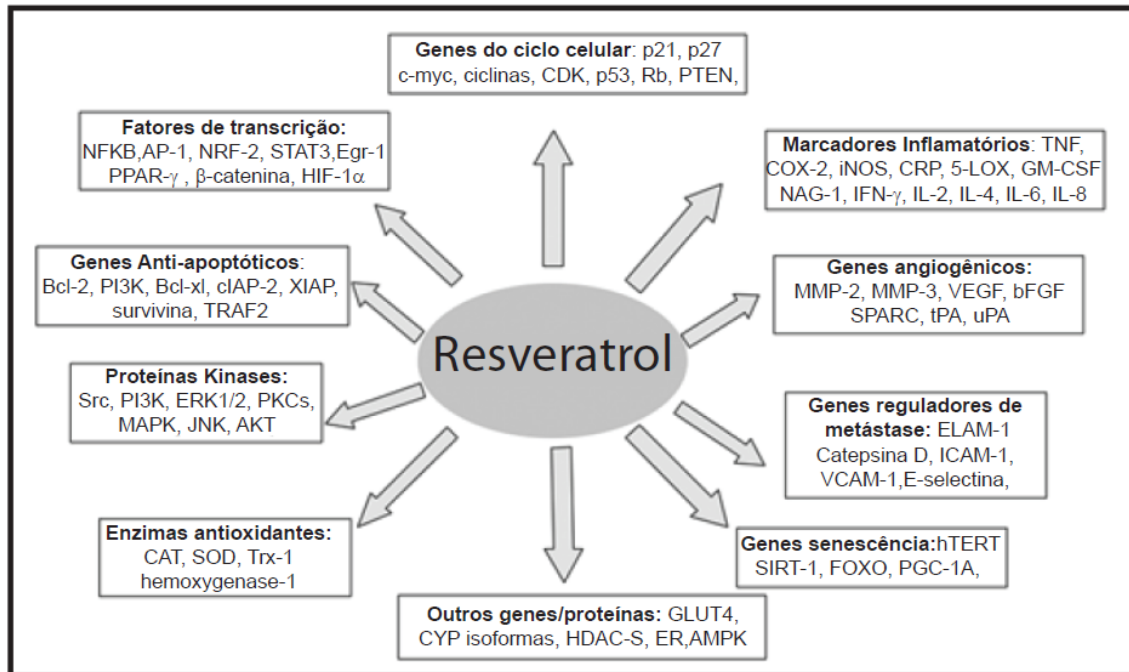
Genes do ciclo celular: p21, p27 c-myc, ciclinas, CDK, p53, Rb, PTEN,

Fatores de transcrição: NFKB,AP-1, NRF-2, STAT3,Egr-1 PPAR-$\gamma$ , $\beta$-catenina, HIF-1$\alpha$

Marcadores Inflamatórios: TNF, COX-2, iNOS, CRP, 5-LOX, GM-CSF NAG-1, IFN-$\gamma$, IL-2, IL-4, IL-6, IL-8

Genes Anti-apoptóticos: Bcl-2, PI3K, Bcl-xl, cIAP-2, XIAP, survivina, TRAF2

Genes angiogênicos: MMP-2, MMP-3, VEGF, bFGF SPARC, tPA, uPA

Resveratrol

Proteínas Kinases: Src, PI3K, ERK1/2, PKCs, MAPK, JNK, AKT

Genes reguladores de metástase: ELAM-1 Catepsina D, ICAM-1, VCAM-1,E-selectina,

Enzimas antioxidantes: CAT, SOD, Trx-1 hemoxygenase-1

Genes senescência:hTERT SIRT-1, FOXO, PGC-1A,

Outros genes/proteínas: GLUT4, CYP isoformas, HDAC-S, ER,AMPK